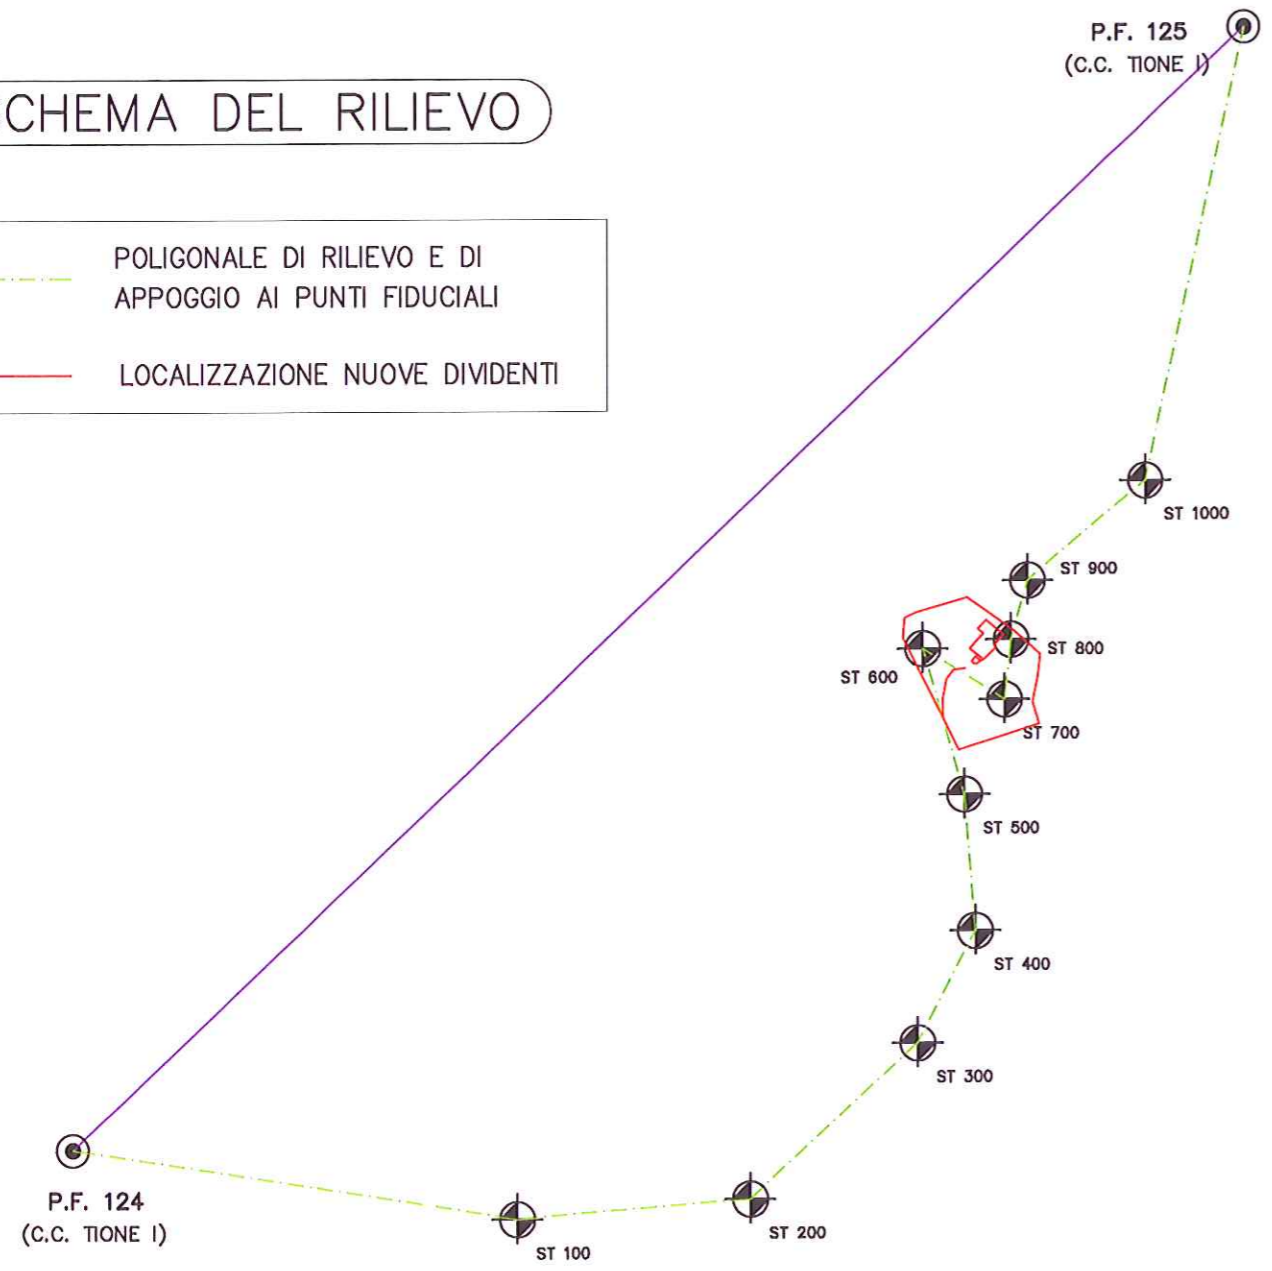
CHEMA DEL RILIEVO

POLIGONALE DI RILIEVO E DI APPOGGIO AI PUNTI FIDUCIALI

LOCALIZZAZIONE NUOVE DIVIDENTI

P.F. 125
(C.C. TIONE I)

ST 1000

ST 900

ST 800

ST 600

ST 700

ST 500

ST 400

ST 300

P.F. 124
(C.C. TIONE I)

ST 100

ST 200